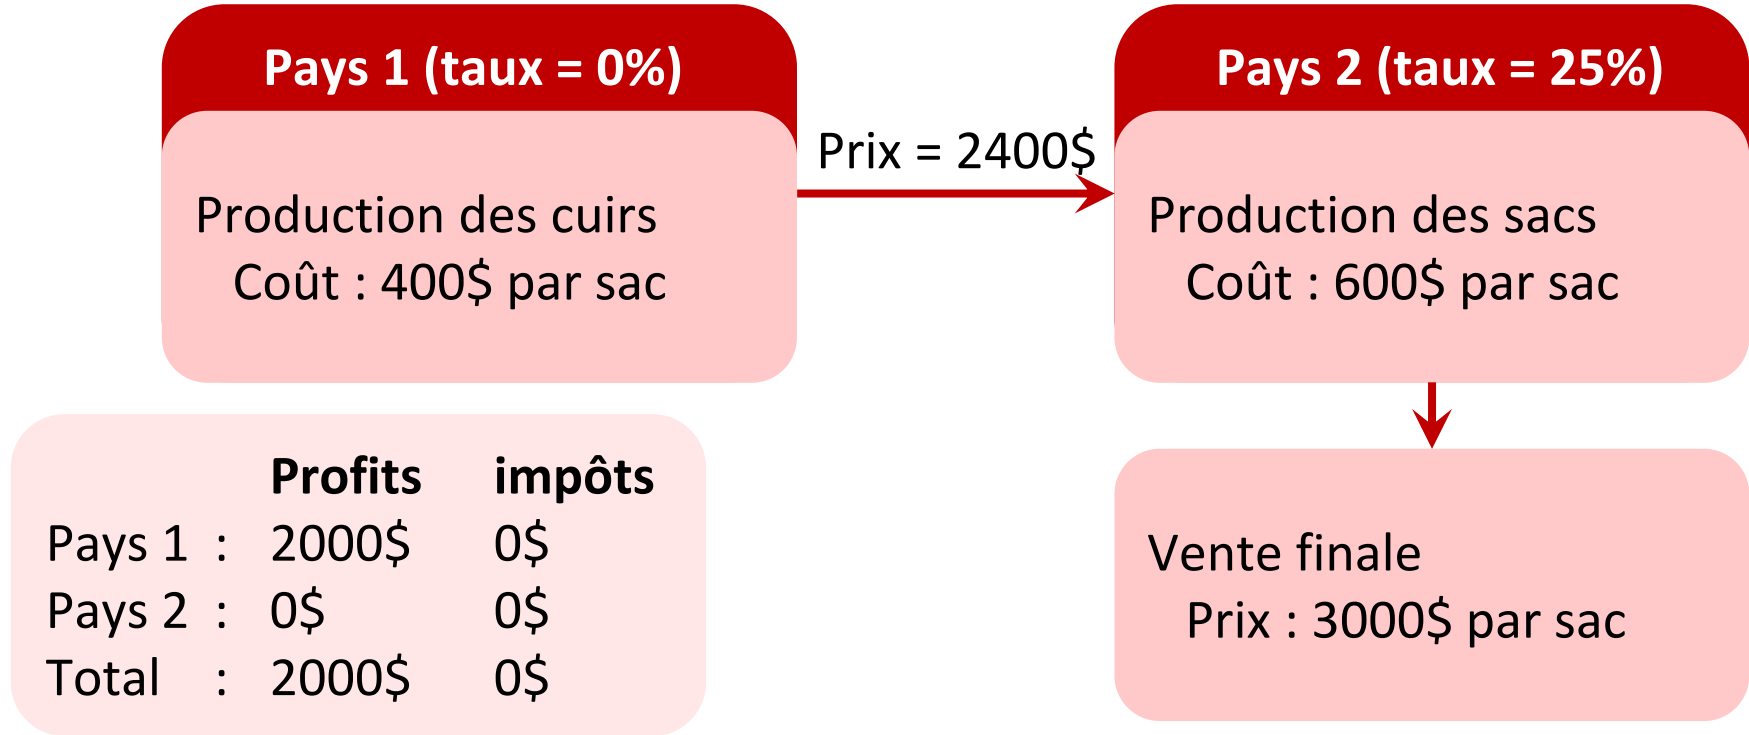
Pays 1 (taux = 0%)

Production des cuirs
Coût : 400$ par sac

Prix = 2400$

Pays 2 (taux = 25%)

Production des sacs
Coût : 600$ par sac

|  | Profits | impôts |
|---|---|---|
| Pays 1 : | 2000$ | 0$ |
| Pays 2 : | 0$ | 0$ |
| Total : | 2000$ | 0$ |

Vente finale
Prix : 3000$ par sac